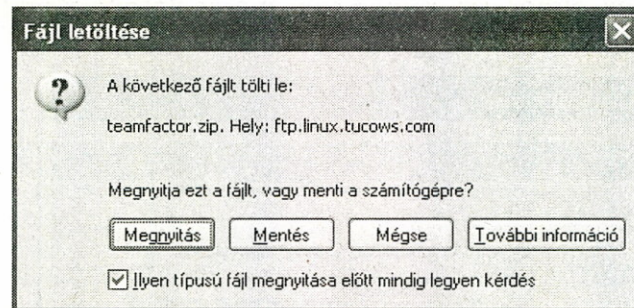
Fájl letöltése

A következő fájlt tölti le:

teamfactor.zip. Hely: ftp.linux.tucows.com

Megnyitja ezt a fájlt, vagy menti a számítógépre?

Megnyitás | Mentés | Mégse | További információ

Ilyen típusú fájl megnyitása előtt mindig legyen kérdés